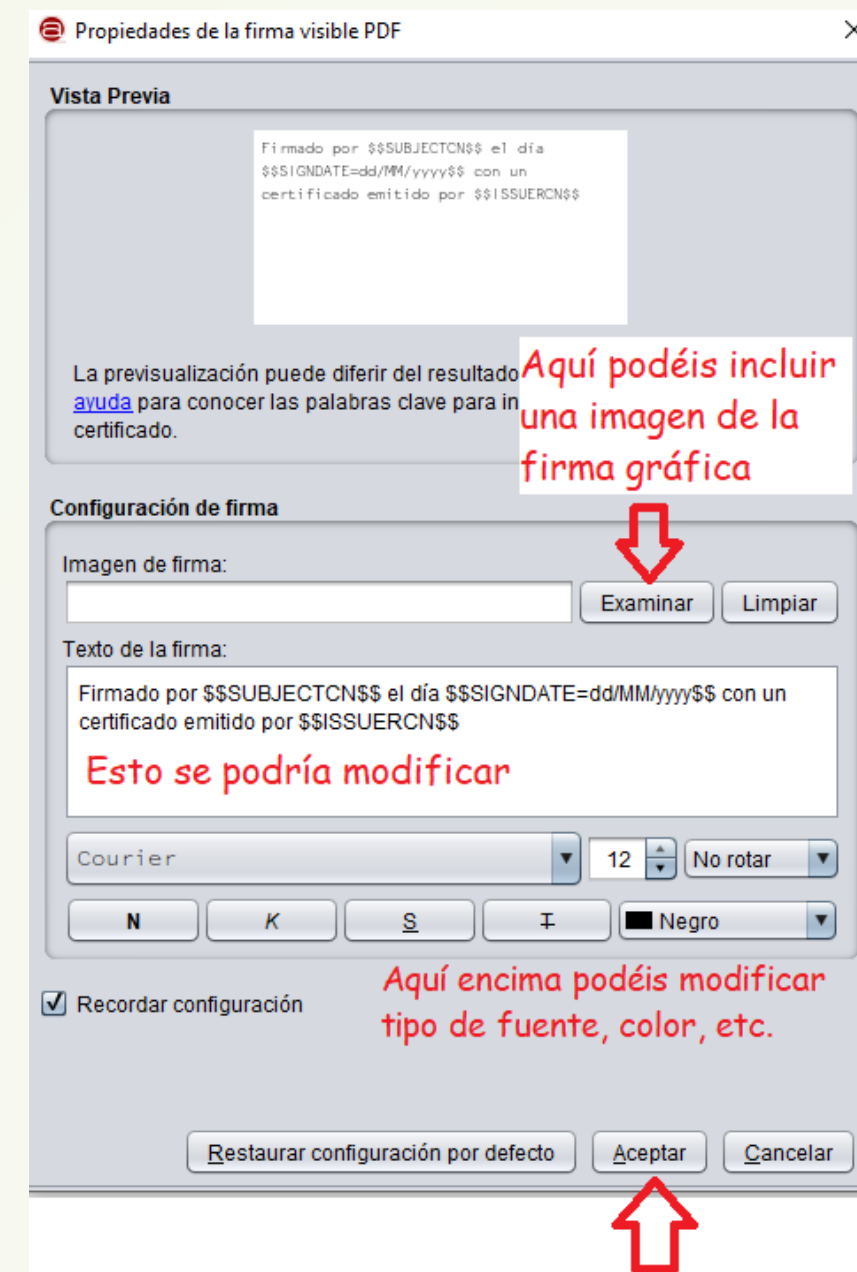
Propiedades de la firma visible PDF

Vista Previa

Firmado por $$SUBJECTCN$$ el día $$SIGNDATE=dd/MM/yyyy$$ con un certificado emitido por $$ISSUERCN$$

La previsualización puede diferir del resultado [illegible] ayuda para conocer las palabras clave para in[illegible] certificado.

Aquí podéis incluir una imagen de la firma gráfica

Configuración de firma

Imagen de firma:

Examinar

Limpiar

Texto de la firma:

Firmado por $$SUBJECTCN$$ el día $$SIGNDATE=dd/MM/yyyy$$ con un certificado emitido por $$ISSUERCN$$

Esto se podría modificar

Courier

12

No rotar

N

K

S

T

Negro

Aquí encima podéis modificar tipo de fuente, color, etc.

Recordar configuración

Restaurar configuración por defecto

Aceptar

Cancelar